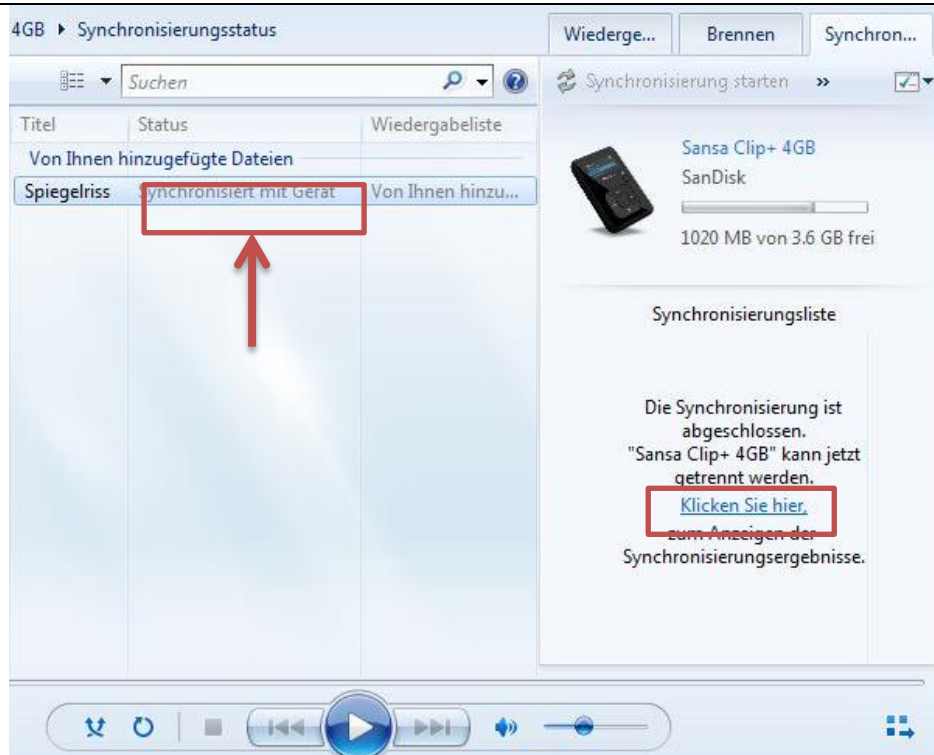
4GB ▸ Synchronisierungsstatus

Wiederge... | Brennen | Synchron...

Suchen

Synchronisierung starten »

| Titel | Status | Wiedergabeliste |
|---|---|---|
| Von Ihnen hinzugefügte Dateien | | |
| Spiegelriss | Synchronisiert mit Gerät | Von Ihnen hinzu... |

Sansa Clip+ 4GB
SanDisk
1020 MB von 3.6 GB frei

Synchronisierungsliste

Die Synchronisierung ist abgeschlossen. "Sansa Clip+ 4GB" kann jetzt getrennt werden. Klicken Sie hier, zum Anzeigen der Synchronisierungsergebnisse.